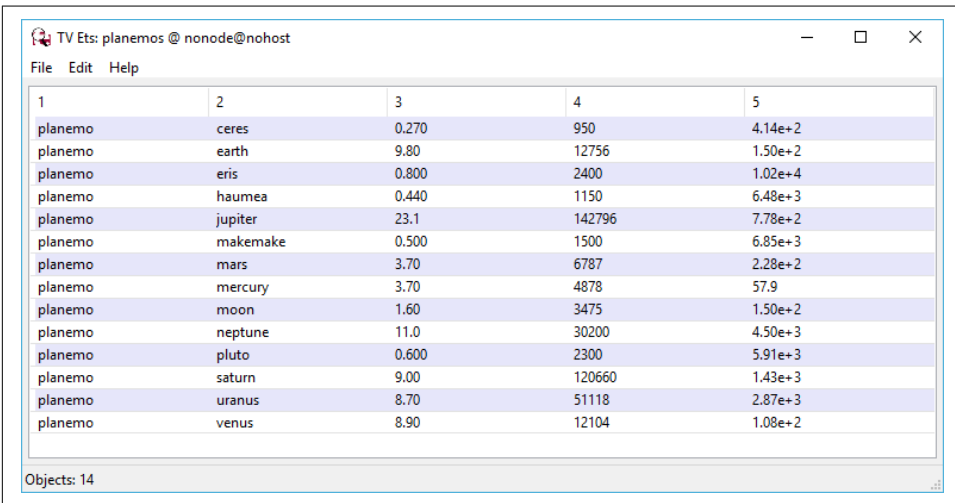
TV Ets: planemos @ nonode@nohost

File Edit Help

| 1 | 2 | 3 | 4 | 5 |
|---|---|---|---|---|
| planemo | ceres | 0.270 | 950 | 4.14e+2 |
| planemo | earth | 9.80 | 12756 | 1.50e+2 |
| planemo | eris | 0.800 | 2400 | 1.02e+4 |
| planemo | haumea | 0.440 | 1150 | 6.48e+3 |
| planemo | jupiter | 23.1 | 142796 | 7.78e+2 |
| planemo | makemake | 0.500 | 1500 | 6.85e+3 |
| planemo | mars | 3.70 | 6787 | 2.28e+2 |
| planemo | mercury | 3.70 | 4878 | 57.9 |
| planemo | moon | 1.60 | 3475 | 1.50e+2 |
| planemo | neptune | 11.0 | 30200 | 4.50e+3 |
| planemo | pluto | 0.600 | 2300 | 5.91e+3 |
| planemo | saturn | 9.00 | 120660 | 1.43e+3 |
| planemo | uranus | 8.70 | 51118 | 2.87e+3 |
| planemo | venus | 8.90 | 12104 | 1.08e+2 |

Objects: 14